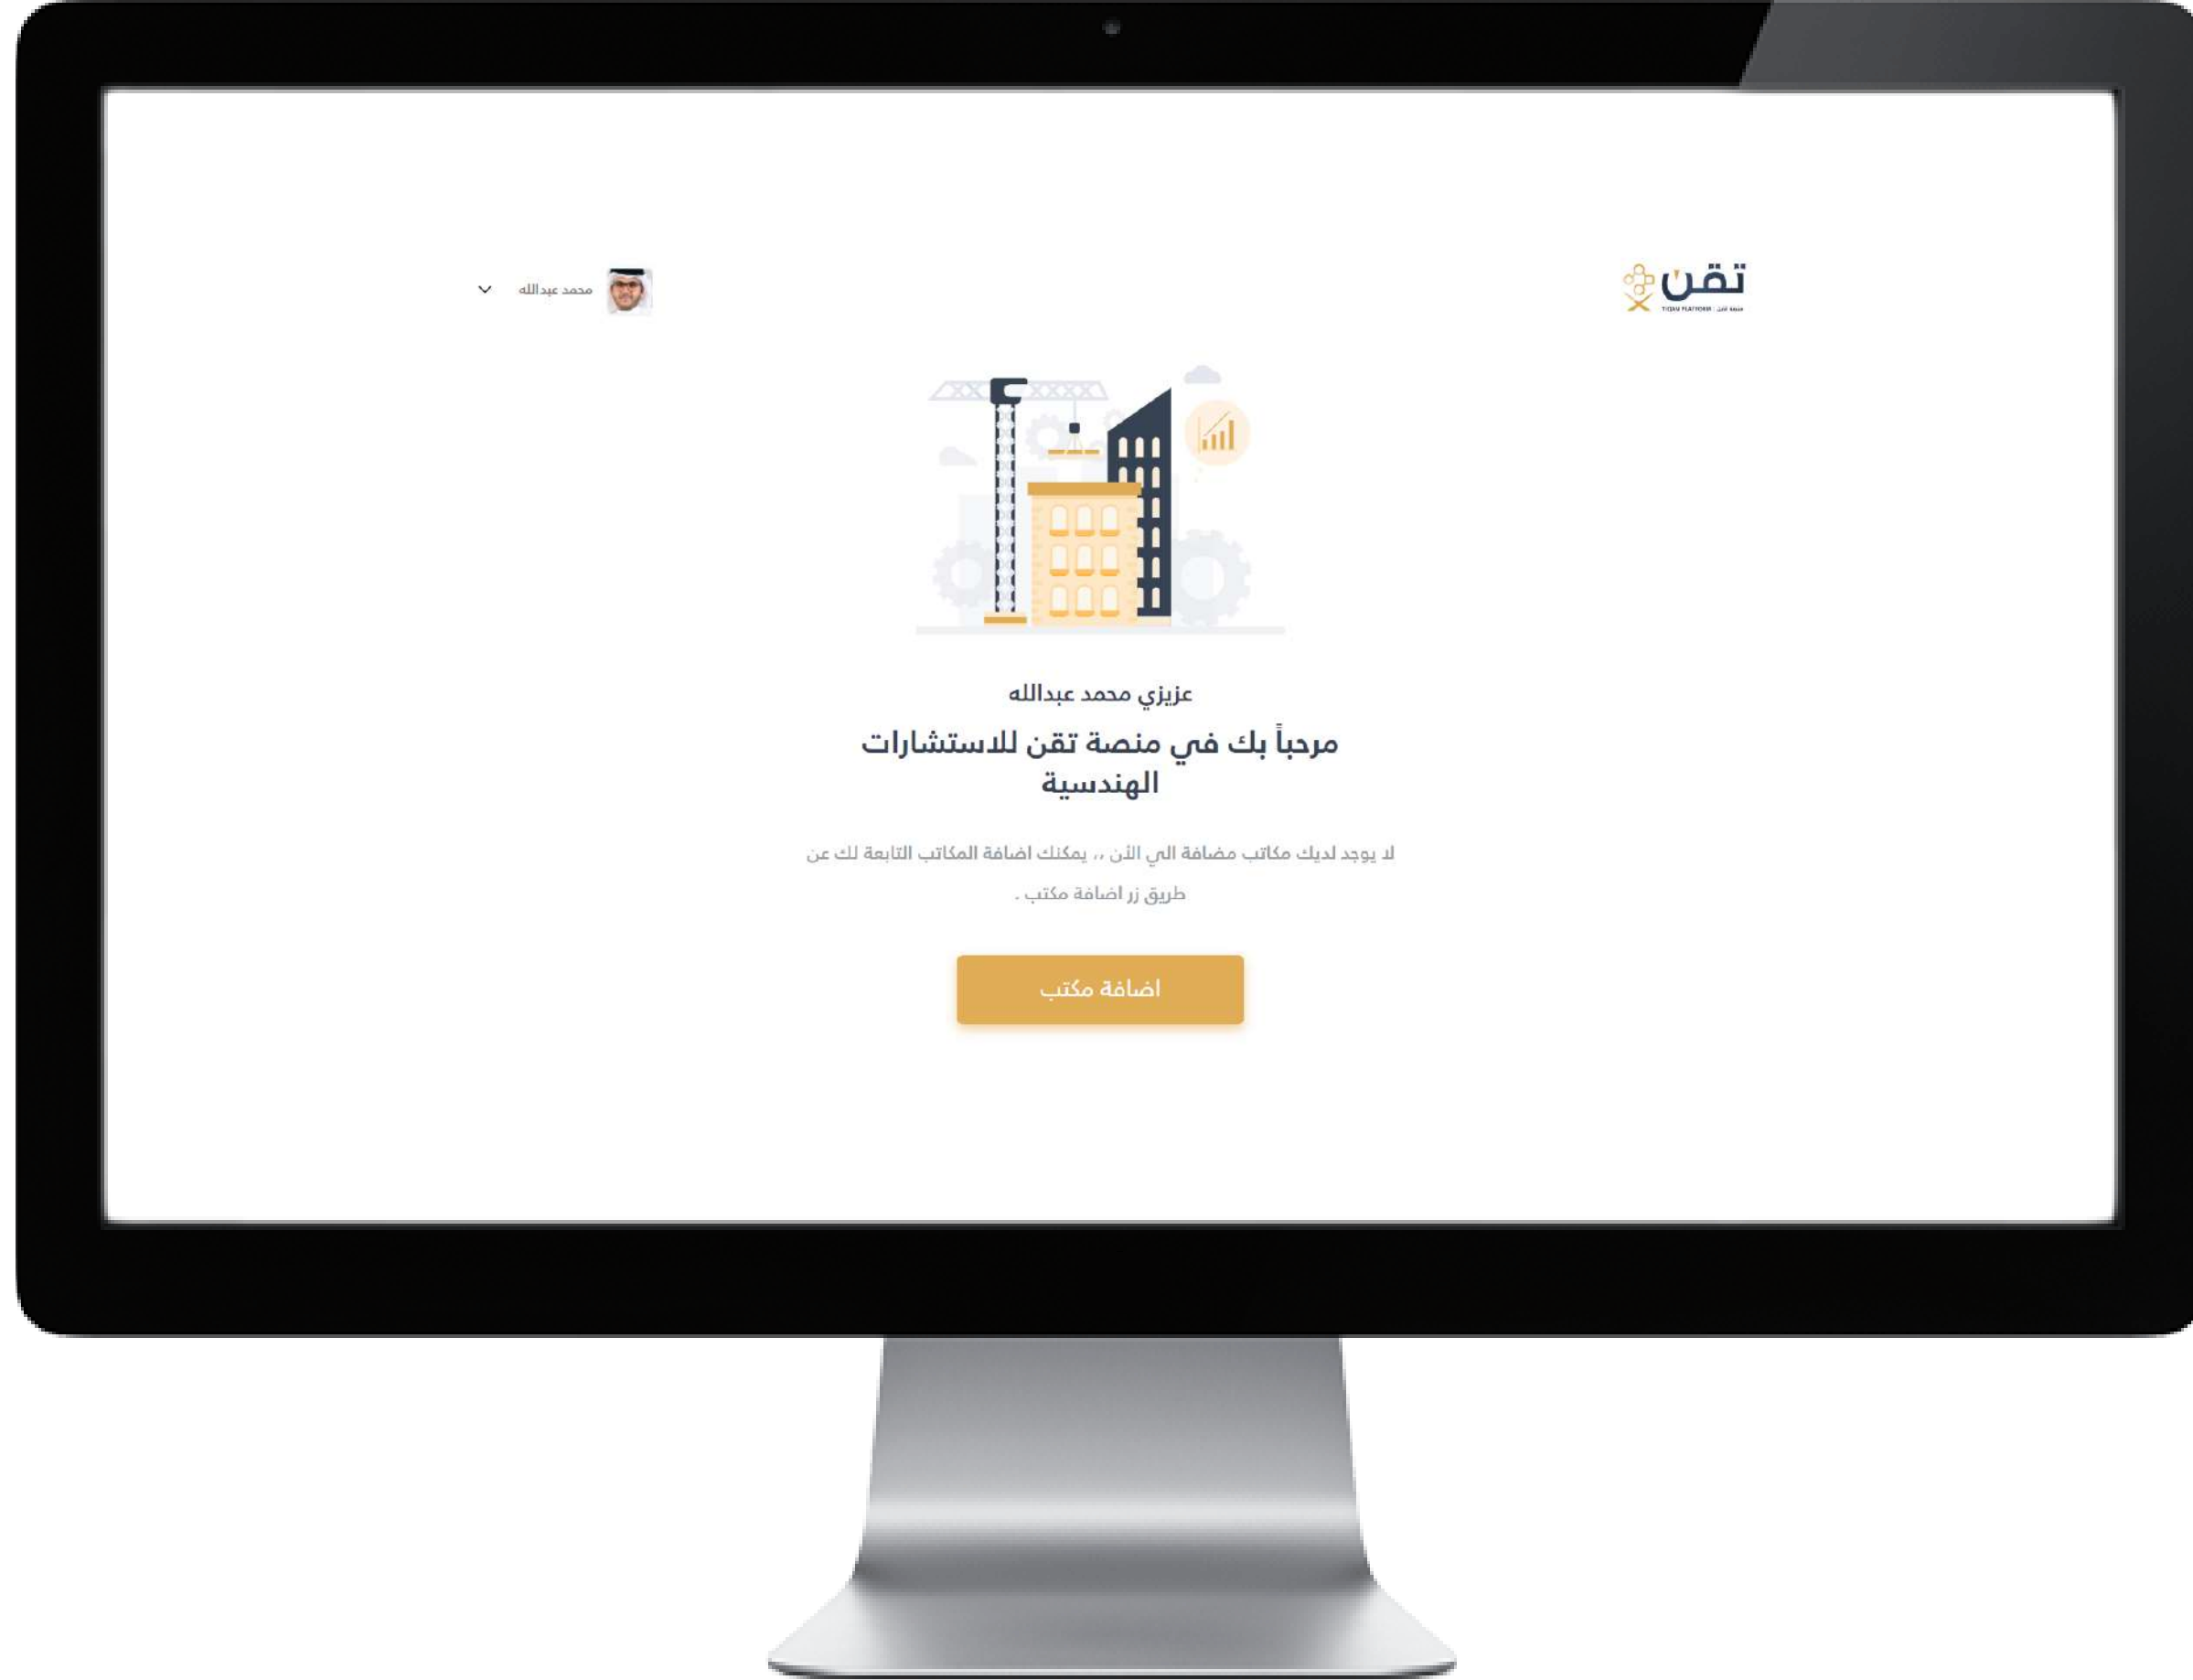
تقن
TIQAN PLATFORM | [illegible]

محمد عبدالله

عزيزي محمد عبدالله

مرحباً بك في منصة تقن للاستشارات الهندسية

لا يوجد لديك مكاتب مضافة الي الأن ،، يمكنك اضافة المكاتب التابعة لك عن طريق زر اضافة مكتب .

اضافة مكتب